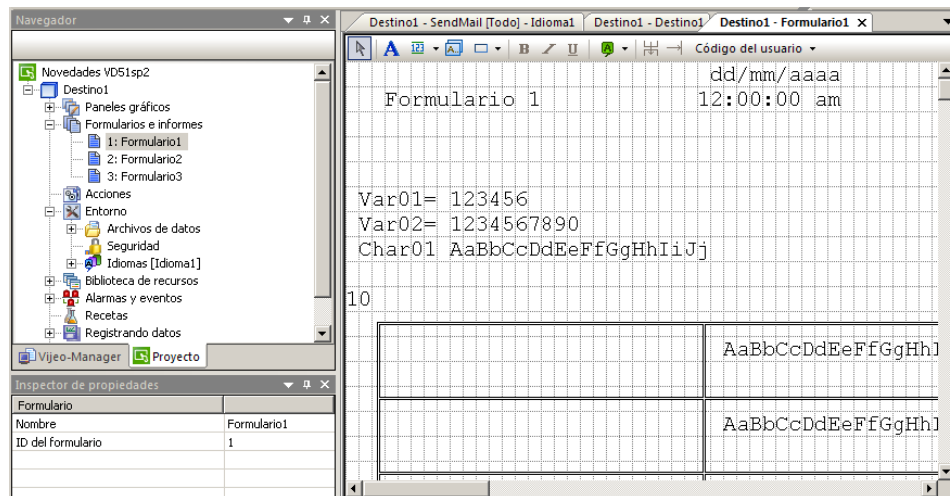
Navegador

Novedades VD51sp2
Destino1
Paneles gráficos
Formularios e informes
1: Formulario1
2: Formulario2
3: Formulario3
Acciones
Entorno
Archivos de datos
Seguridad
Idiomas [Idioma1]
Biblioteca de recursos
Alarmas y eventos
Recetas
Registrando datos

Vijeo-Manager | Proyecto

Inspector de propiedades

| Formulario | |
|---|---|
| Nombre | Formulario1 |
| ID del formulario | 1 |

Destino1 - SendMail [Todo] - Idioma1 | Destino1 - Destino1 | Destino1 - Formulario1

Código del usuario

dd/mm/aaaa
Formulario 1 12:00:00 am

Var01= 123456
Var02= 1234567890
Char01 AaBbCcDdEeFfGgHhIiJj

10

AaBbCcDdEeFfGgHhI

AaBbCcDdEeFfGgHhI